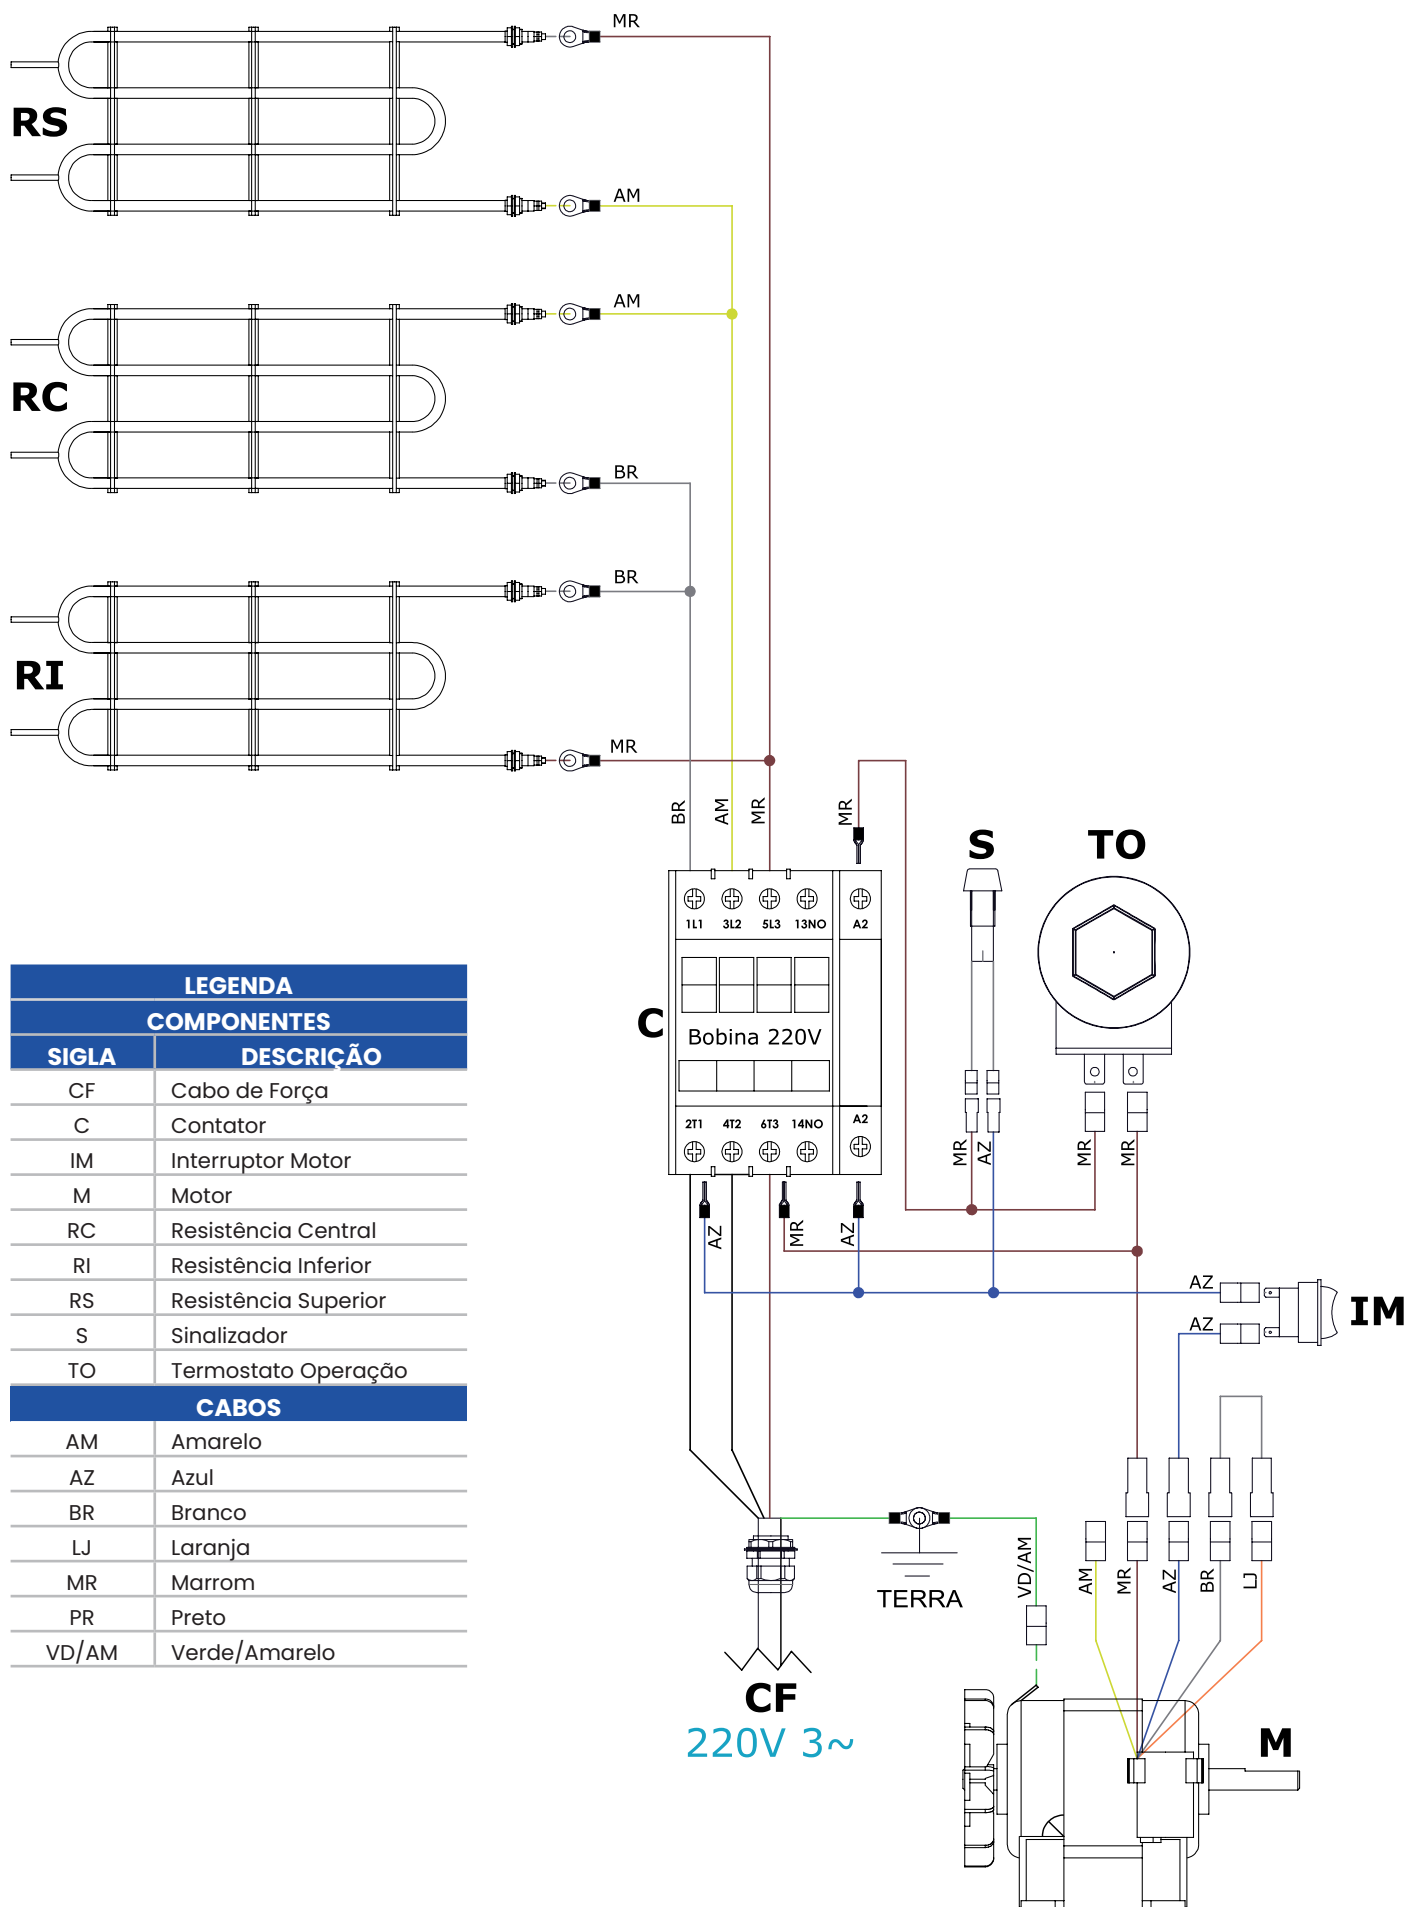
MR

RS

AM

AM

RC

BR

BR

RI

MR

BR AM MR MR

S TO

1L1 3L2 5L3 13NO A2

C

Bobina 220V

2T1 4T2 6T3 14NO A2

MR AZ MR MR

AZ MR AZ

AZ

IM

AZ

| LEGENDA | |
|---|---|
| COMPONENTES | |
| SIGLA | DESCRIÇÃO |
| CF | Cabo de Força |
| C | Contator |
| IM | Interruptor Motor |
| M | Motor |
| RC | Resistência Central |
| RI | Resistência Inferior |
| RS | Resistência Superior |
| S | Sinalizador |
| TO | Termostato Operação |
| CABOS | |
| AM | Amarelo |
| AZ | Azul |
| BR | Branco |
| LJ | Laranja |
| MR | Marrom |
| PR | Preto |
| VD/AM | Verde/Amarelo |

TERRA

VD/AM

AM MR AZ BR LJ

CF
220V 3~

M